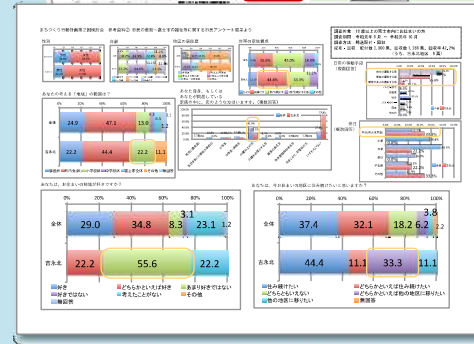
まちづくり市民会議 結果報告 地域の現状・課題に関する市民アンケート

調査対象 市内在住の20歳以上の方
調査期間 平成○年○月 ～ 平成○年○月
調査方法 郵送配布・回収

全体
吉永北

24.9 47.1 13.0 6.4 1.2
22.2 44.4 22.2 11.1

あなたは、お住まいの地域が好きですか？

0% 20% 40% 60% 80% 100%

全体 29.0 34.8 8.3 3.1 23.1 1.2
吉永北 22.2 55.6 22.2

好き
どちらかといえば好き
あまり好きではない
好きではない
考えたことがない
その他
無回答

あなたは、今お住まいの地区に住み続けたいと思いますか？

0% 20% 40% 60% 80% 100%

全体 37.4 32.1 18.2 6.2 3.8
吉永北 44.4 11.1 33.3 11.1

住み続けたい
どちらかといえば住み続けたい
どちらともいえない
どちらかといえば他の地区に移りたい
他の地区に移りたい
無回答